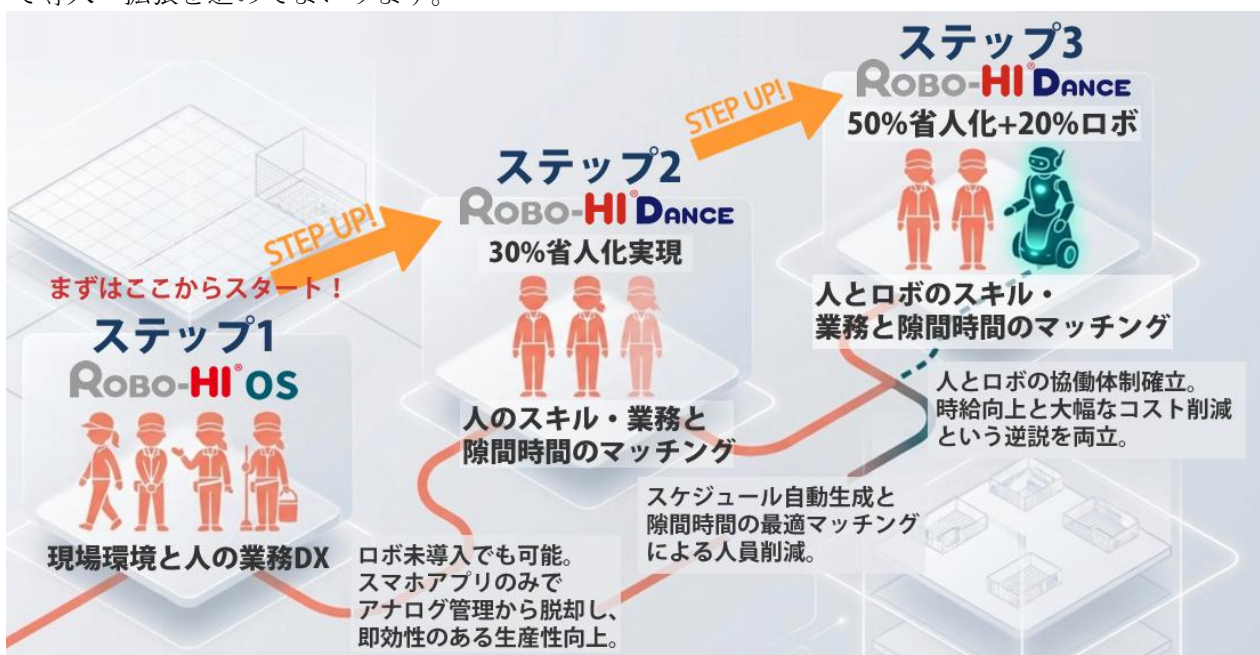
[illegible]

ステップ3
ROBO-HI® DANCE
50%省人化+20%ロボ

STEP UP!

ステップ2
ROBO-HI® DANCE
30%省人化実現

STEP UP!

まずはここからスタート！

ステップ1
ROBO-HI® OS

現場環境と人の業務DX

人のスキル・業務と隙間時間のマッチング

人とロボのスキル・業務と隙間時間のマッチング

人とロボの協働体制確立。時給向上と大幅なコスト削減という逆説を両立。

スケジュール自動生成と隙間時間の最適マッチングによる人員削減。

ロボ未導入でも可能。スマホアプリのみでアナログ管理から脱却し、即効性のある生産性向上。